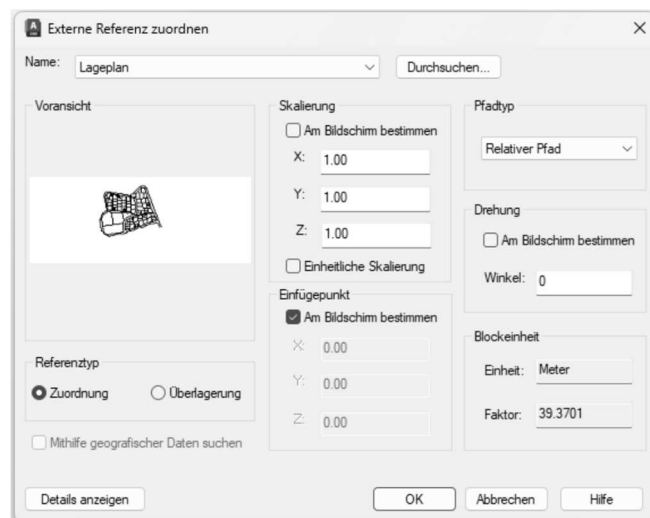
Externe Referenz zuordnen

Name: Lageplan

Durchsuchen...

Voransicht

Skalierung

Am Bildschirm bestimmen

X: 1.00

Y: 1.00

Z: 1.00

Einheitliche Skalierung

Pfadtyp

Relativer Pfad

Drehung

Am Bildschirm bestimmen

Winkel: 0

Einfügepunkt

Am Bildschirm bestimmen

X: 0.00

Y: 0.00

Z: 0.00

Referenztyp

Zuordnung

Überlagerung

Mithilfe geografischer Daten suchen

Blockeinheit

Einheit: Meter

Faktor: 39.3701

Details anzeigen

OK

Abbrechen

Hilfe